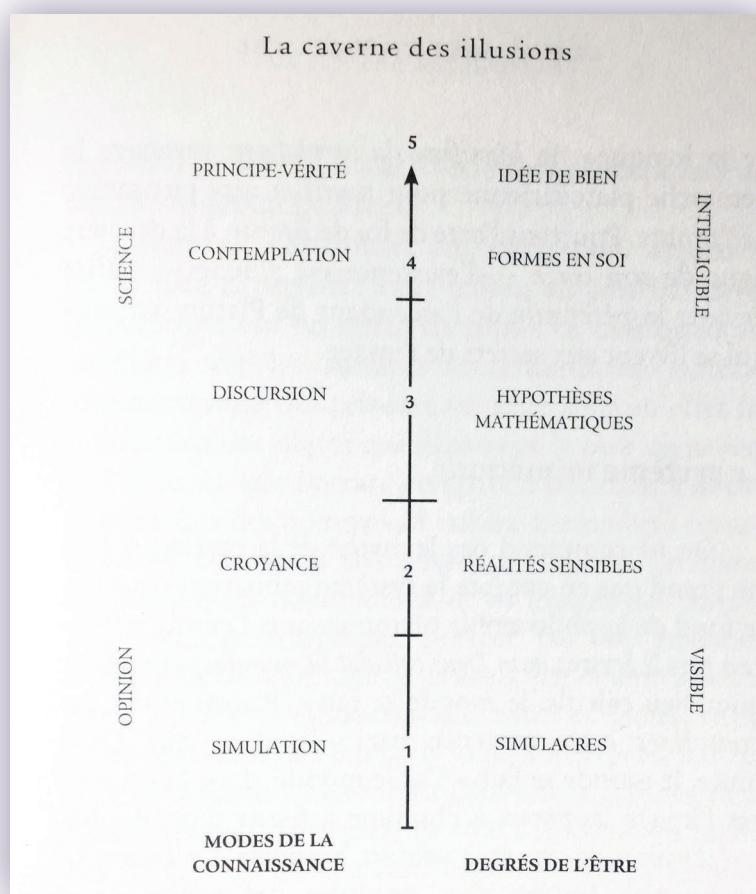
La caverne des illusions

SCIENCE

OPINION

5

PRINCIPE-VÉRITÉ

IDÉE DE BIEN

4

CONTEMPLATION

FORMES EN SOI

INTELLIGIBLE

3

DISCURSION

HYPOTHÈSES MATHÉMATIQUES

2

CROYANCE

RÉALITÉS SENSIBLES

VISIBLE

1

SIMULATION

SIMULACRES

MODES DE LA CONNAISSANCE

DEGRÉS DE L'ÊTRE